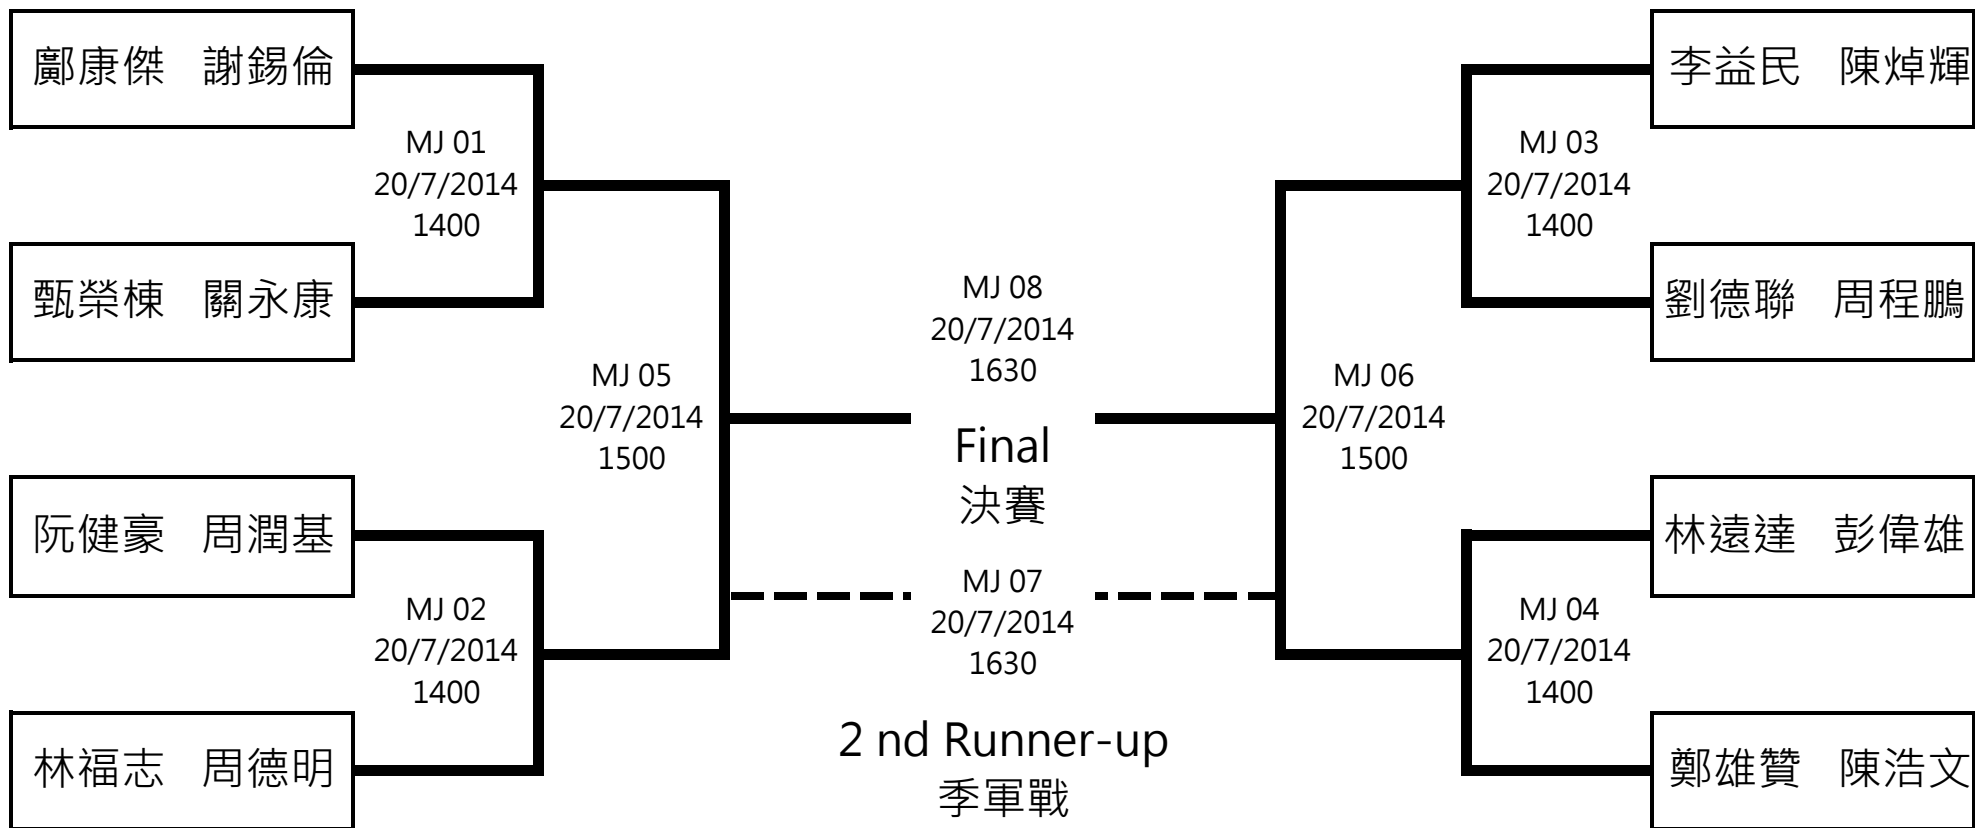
鄺康傑 謝錫倫

MJ 01
20/7/2014
1400

甄榮棟 關永康

阮健豪 周潤基

MJ 02
20/7/2014
1400

林福志 周德明

MJ 05
20/7/2014
1500

MJ 08
20/7/2014
1630

Final
決賽

MJ 07
20/7/2014
1630

2 nd Runner-up
季軍戰

MJ 06
20/7/2014
1500

李益民 陳焯輝

MJ 03
20/7/2014
1400

劉德聯 周程鵬

林遠達 彭偉雄

MJ 04
20/7/2014
1400

鄭雄贊 陳浩文